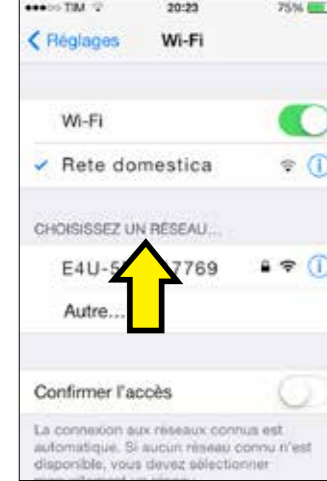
●●●○○ TIM

20:23

75%

< Réglages

Wi-Fi

Wi-Fi

✓ Rete domestica

CHOISISSEZ UN RÉSEAU...

E4U-5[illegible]7769

Autre...

Confirmer l'accès

La connexion aux réseaux connus est automatique. Si aucun réseau connu n'est disponible, vous devez sélectionner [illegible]